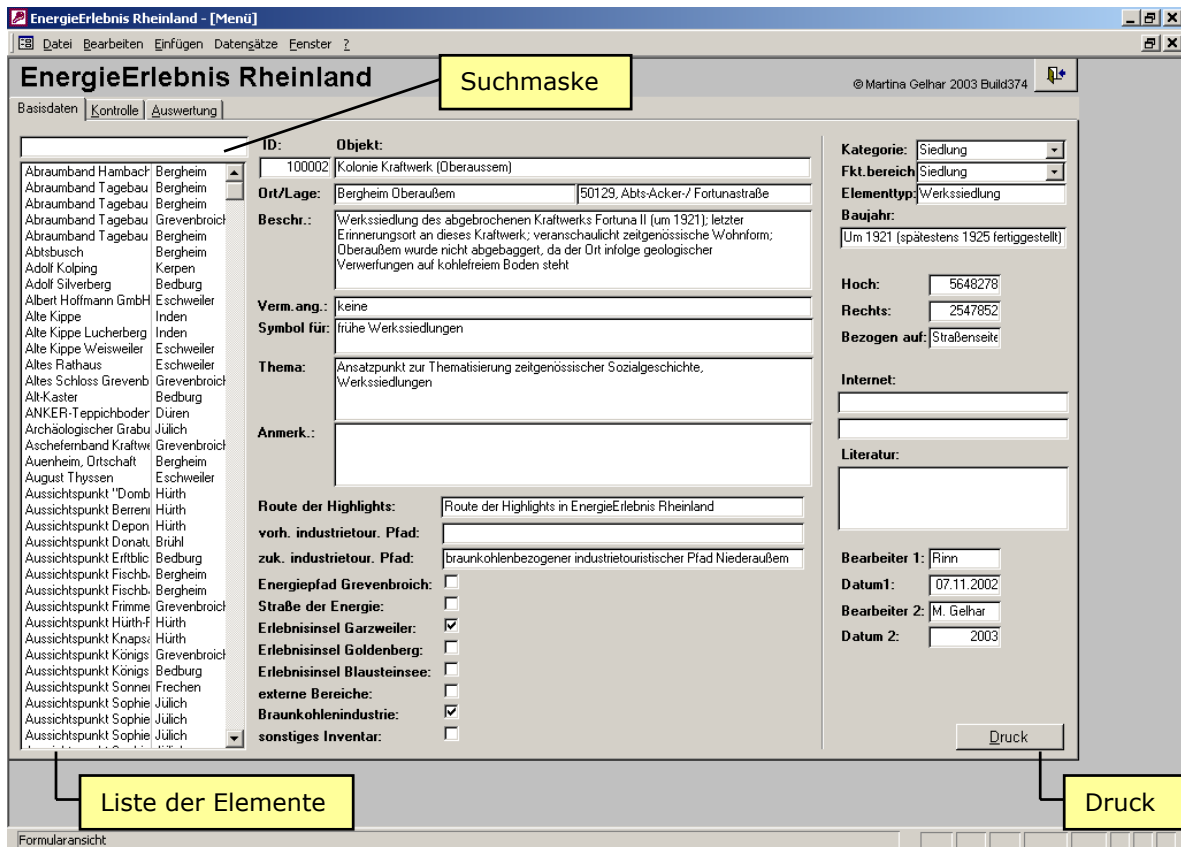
EnergieErlebnis Rheinland - [Menü]

Datei Bearbeiten Einfügen Datensätze Fenster ?

EnergieErlebnis Rheinland

Suchmaske

© Martina Gelhar 2003 Build374

Basisdaten | Kontrolle | Auswertung

| | |
|---|---|
| Abraumband Hambach | Bergheim |
| Abraumband Tagebau | Bergheim |
| Abraumband Tagebau | Bergheim |
| Abraumband Tagebau | Grevenbroich |
| Abraumband Tagebau | Bergheim |
| Abtsbusch | Bergheim |
| Adolf Kolping | Kerpen |
| Adolf Silverberg | Bedburg |
| Albert Hoffmann GmbH | Eschweiler |
| Alte Kippe | Inden |
| Alte Kippe Lucherberg | Inden |
| Alte Kippe Weisweiler | Eschweiler |
| Altes Rathaus | Eschweiler |
| Altes Schloss Grevenb | Grevenbroich |
| Alt-Kaster | Bedburg |
| ANKER-Teppichboden | Düren |
| Archäologischer Grabu | Jülich |
| Aschefernband Kraftw | Grevenbroich |
| Auenheim, Ortschaft | Bergheim |
| August Thyssen | Eschweiler |
| Aussichtspunkt "Domb | Hürth |
| Aussichtspunkt Berreni | Hürth |
| Aussichtspunkt Depon | Hürth |
| Aussichtspunkt Donatu | Brühl |
| Aussichtspunkt Erftblic | Bedburg |
| Aussichtspunkt Fischb | Bergheim |
| Aussichtspunkt Fischb | Bergheim |
| Aussichtspunkt Frimme | Grevenbroich |
| Aussichtspunkt Hürth-F | Hürth |
| Aussichtspunkt Knaps | Hürth |
| Aussichtspunkt Königs | Grevenbroich |
| Aussichtspunkt Königs | Bedburg |
| Aussichtspunkt Sonnei | Frechen |
| Aussichtspunkt Sophie | Jülich |
| Aussichtspunkt Sophie | Jülich |
| Aussichtspunkt Sophie | Jülich |

ID: 100002
Objekt: Kolonie Kraftwerk (Oberaussem)
Ort/Lage: Bergheim Oberaußem | 50129, Abts-Acker-/ Fortunastraße
Beschr.: Werkssiedlung des abgebrochenen Kraftwerks Fortuna II (um 1921); letzter Erinnerungsort an dieses Kraftwerk; veranschaulicht zeitgenössische Wohnform; Oberaußem wurde nicht abgebaggert, da der Ort infolge geologischer Verwerfungen auf kohlefreiem Boden steht
Verm.ang.: keine
Symbol für: frühe Werkssiedlungen
Thema: Ansatzpunkt zur Thematisierung zeitgenössischer Sozialgeschichte, Werkssiedlungen
Anmerk.:

Route der Highlights: Route der Highlights in EnergieErlebnis Rheinland
vorh. industrietour. Pfad:
zuk. industrietour. Pfad: braunkohlenbezogener industrietouristischer Pfad Niederaußem
Energiepfad Grevenbroich:
Straße der Energie:
Erlebnisinsel Garzweiler: ☑
Erlebnisinsel Goldenberg:
Erlebnisinsel Blausteinsee:
externe Bereiche:
Braunkohlenindustrie: ☑
sonstiges Inventar:

Kategorie: Siedlung
Fkt.bereich: Siedlung
Elementtyp: Werkssiedlung
Baujahr: Um 1921 (spätestens 1925 fertiggestellt)
Hoch: 5648278
Rechts: 2547852
Bezogen auf: Straßenseite
Internet:
Literatur:
Bearbeiter 1: Rinn
Datum1: 07.11.2002
Bearbeiter 2: M. Gelhar
Datum 2: 2003

Druck

Liste der Elemente

Druck

Formularansicht